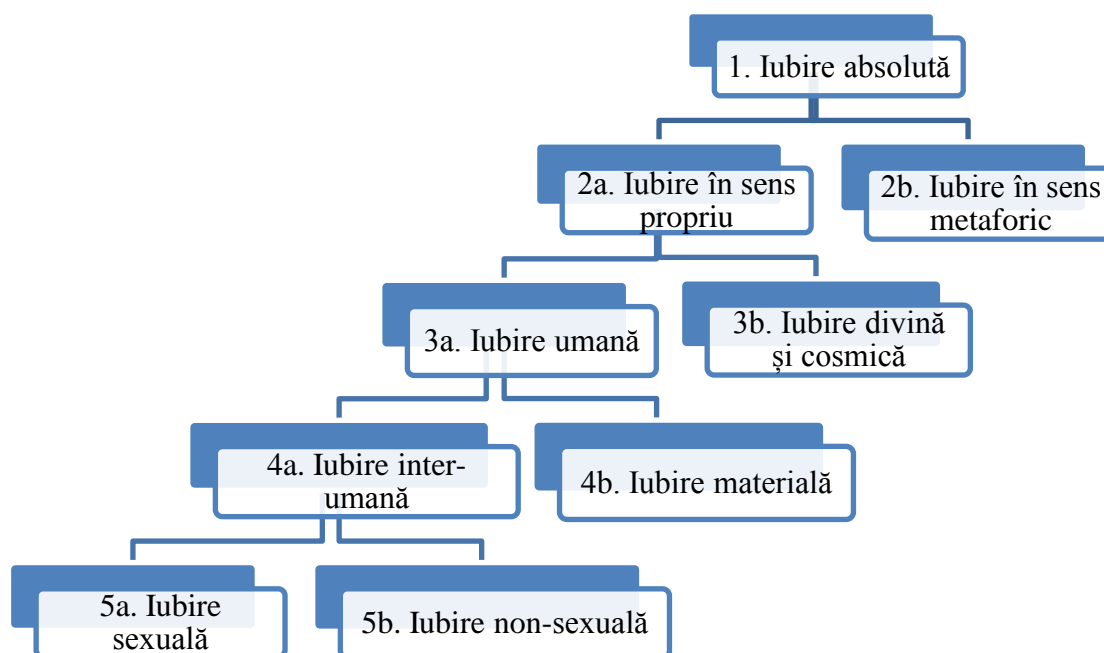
1. Iubire absolută

2a. Iubire în sens propriu

2b. Iubire în sens metaforic

3a. Iubire umană

3b. Iubire divină și cosmică

4a. Iubire inter-umană

4b. Iubire materială

5a. Iubire sexuală

5b. Iubire non-sexuală